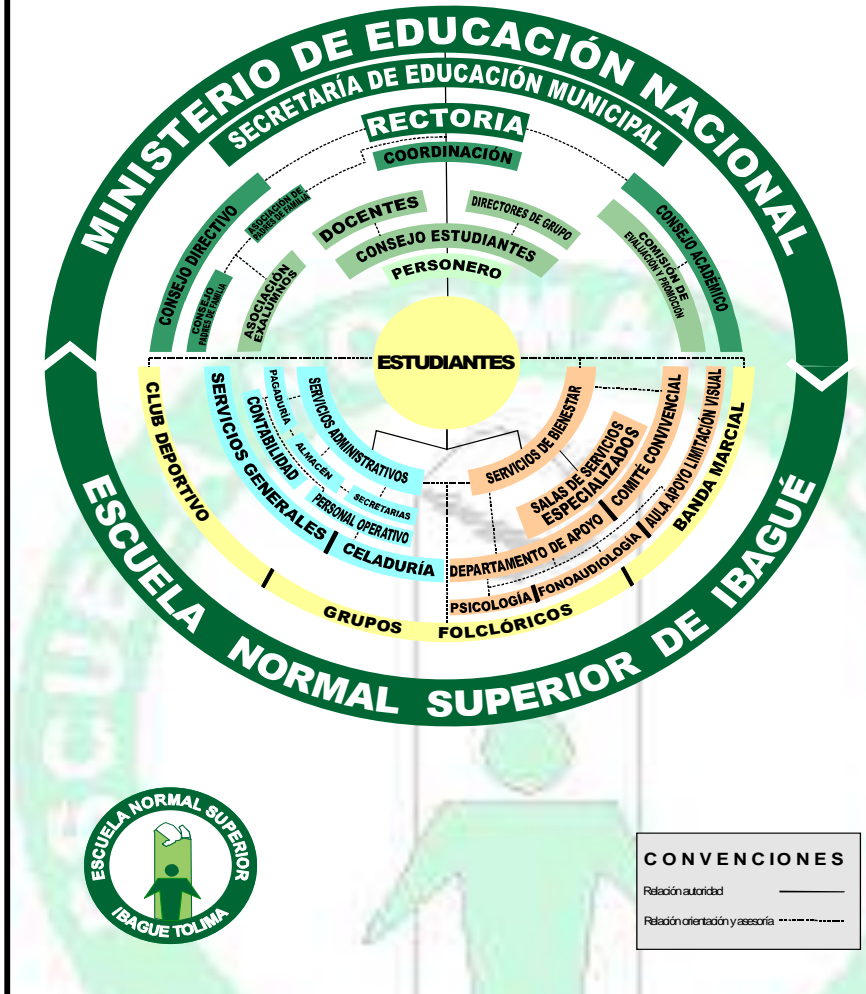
MINISTERIO DE EDUCACIÓN NACIONAL

SECRETARÍA DE EDUCACIÓN MUNICIPAL

RECTORIA

COORDINACIÓN

CONSEJO DIRECTIVO

ASOCIACIÓN DE PADRES DE FAMILIA

CONSEJO PADRES DE FAMILIA

ASOCIACIÓN EXALUMNOS

DOCENTES

DIRECTORES DE GRUPO

CONSEJO ESTUDIANTES

PERSONERO

CONSEJO ACADÉMICO

COMISIÓN DE EVALUACIÓN Y PROMOCIÓN

ESTUDIANTES

CLUB DEPORTIVO

SERVICIOS GENERALES

CONTABILIDAD

PAGADURÍA

ALMACÉN

SERVICIOS ADMINISTRATIVOS

SECRETARIAS

PERSONAL OPERATIVO

CELADURÍA

SERVICIOS DE BIENESTAR

SALAS DE SERVICIOS ESPECIALIZADOS

COMITÉ CONVIVENCIAL

AULA APOYO LIMITACIÓN VISUAL

BANDA MARCIAL

DEPARTAMENTO DE APOYO

FONOAUDIOLOGÍA

PSICOLOGÍA

GRUPOS FOLCLÓRICOS

ESCUELA NORMAL SUPERIOR DE IBAGUÉ

ESCUELA NORMAL SUPERIOR IBAGUE TOLIMA

CONVENCIONES

Relación autoridad

Relación orientación y asesoría